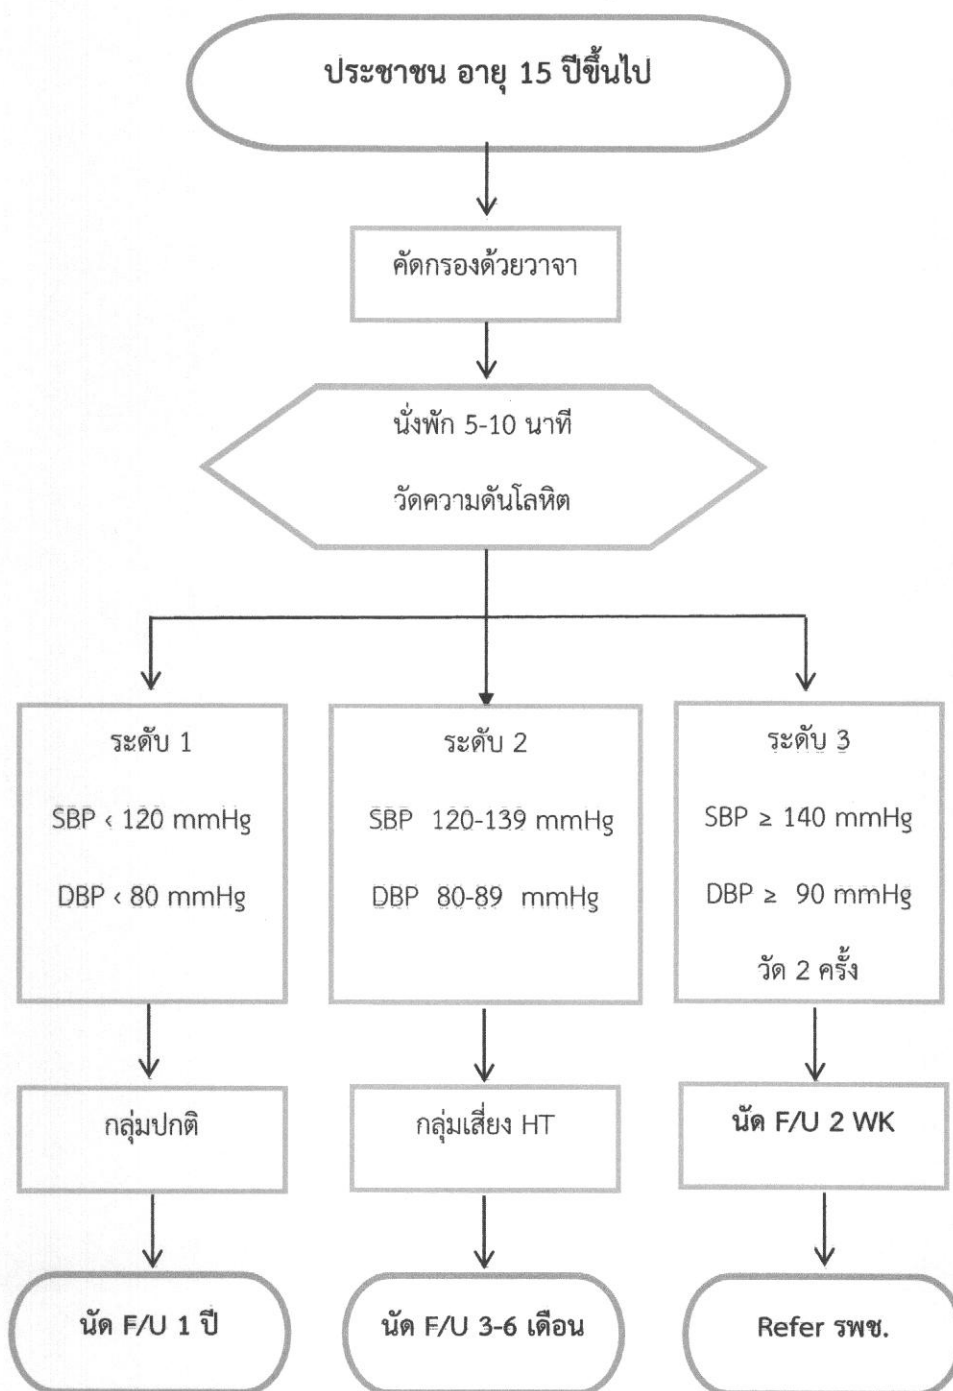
ประชาชน อายุ 15 ปีขึ้นไป

คัดกรองด้วยวาจา

นั่งพัก 5-10 นาที

วัดความดันโลหิต

ระดับ 1

SBP < 120 mmHg

DBP < 80 mmHg

ระดับ 2

SBP 120-139 mmHg

DBP 80-89 mmHg

ระดับ 3

SBP ≥ 140 mmHg

DBP ≥ 90 mmHg

วัด 2 ครั้ง

กลุ่มปกติ

กลุ่มเสี่ยง HT

นัด F/U 2 WK

นัด F/U 1 ปี

นัด F/U 3-6 เดือน

Refer รพช.